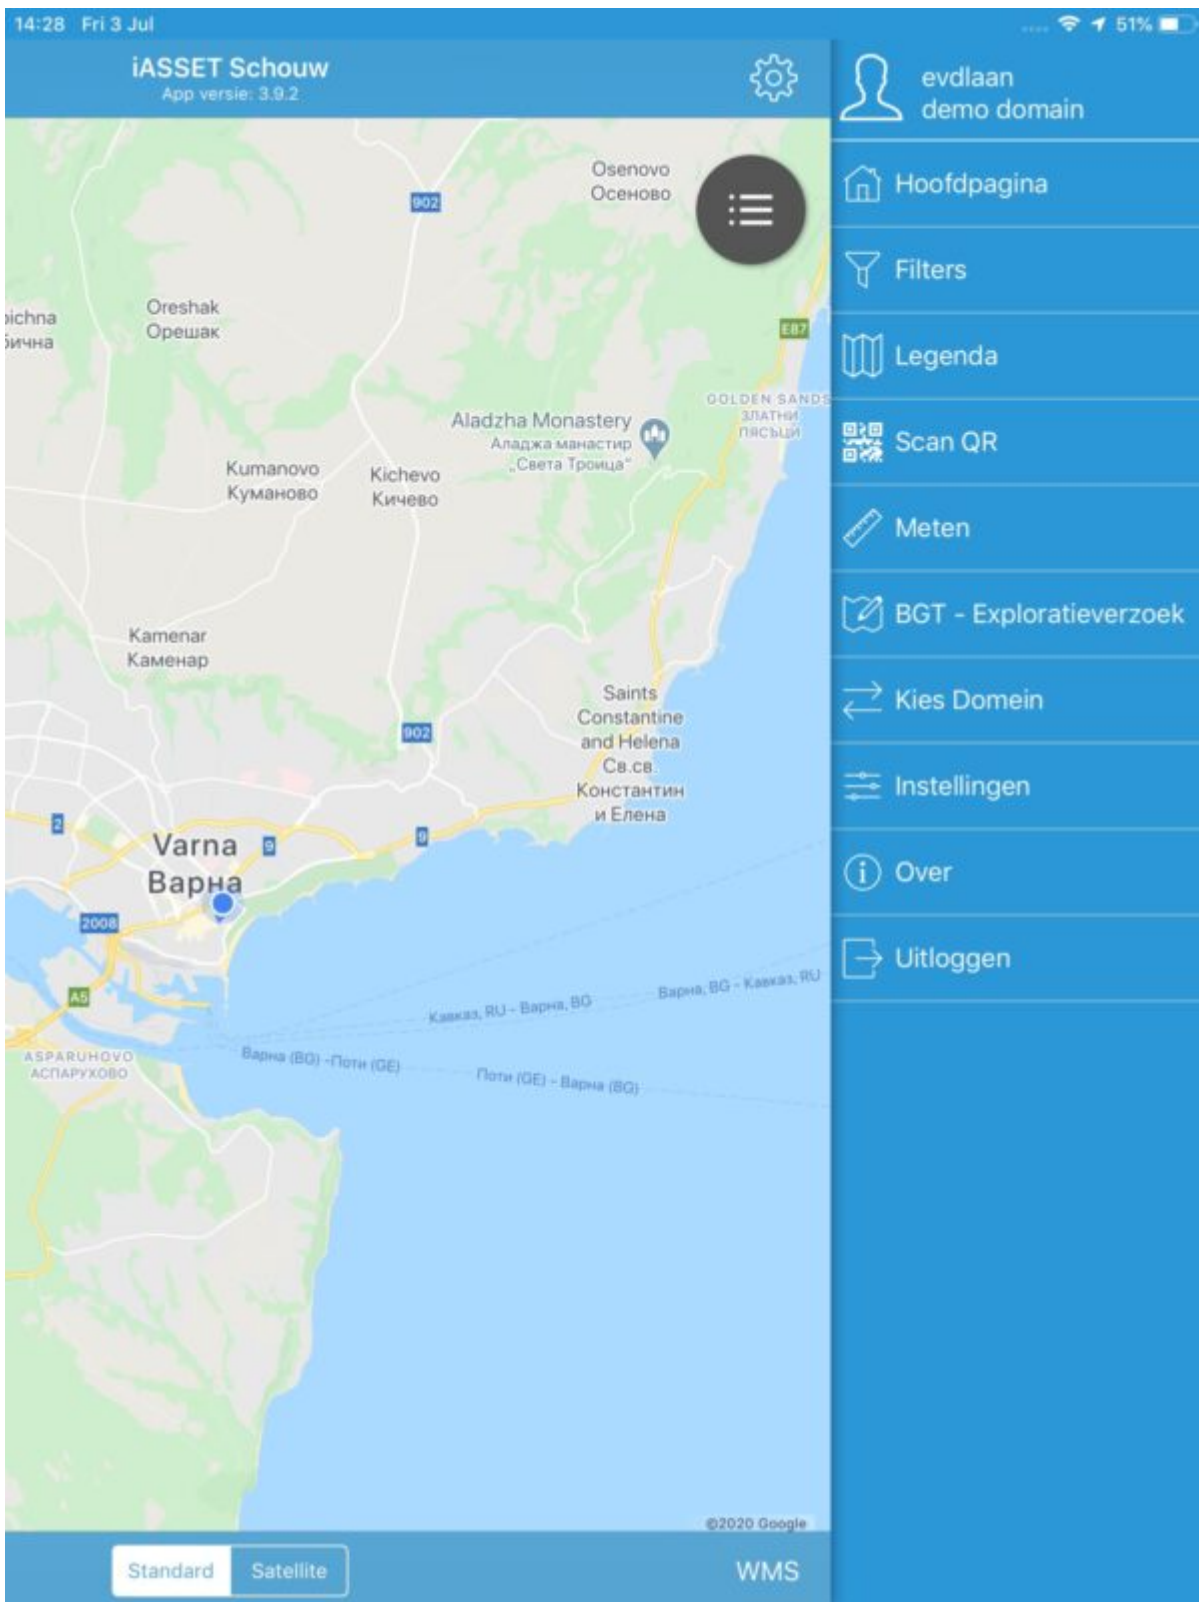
14:28 Fri 3 Jul
51%

iASSET Schouw
App versie: 3.9.2

evdlaan
demo domain

Hoofdpagina
Filters
Legenda
Scan QR
Meten
BGT - Exploratieverzoek
Kies Domein
Instellingen
Over
Uitloggen

Osenovo
Осеново
902
ichna
ична
Oreshak
Орешак
E87
GOLDEN SANDS
ЗЛАТНИ ПЯСЪЦИ
Aladzha Monastery
Аладжа манастир „Света Троица"
Kumanovo
Куманово
Kichevo
Кичево
Kamenar
Каменар
Saints Constantine and Helena
Св.св. Константин и Елена
902
2
Varna
Варна
9
9
2008
A5
ASPARUHOVO
АСПАРУХОВО
Кавказ, RU - Варна, BG
Варна, BG - Кавказ, RU
Варна (BG) -Поти (GE)
Поти (GE) - Варна (BG)
©2020 Google

Standard
Satellite
WMS